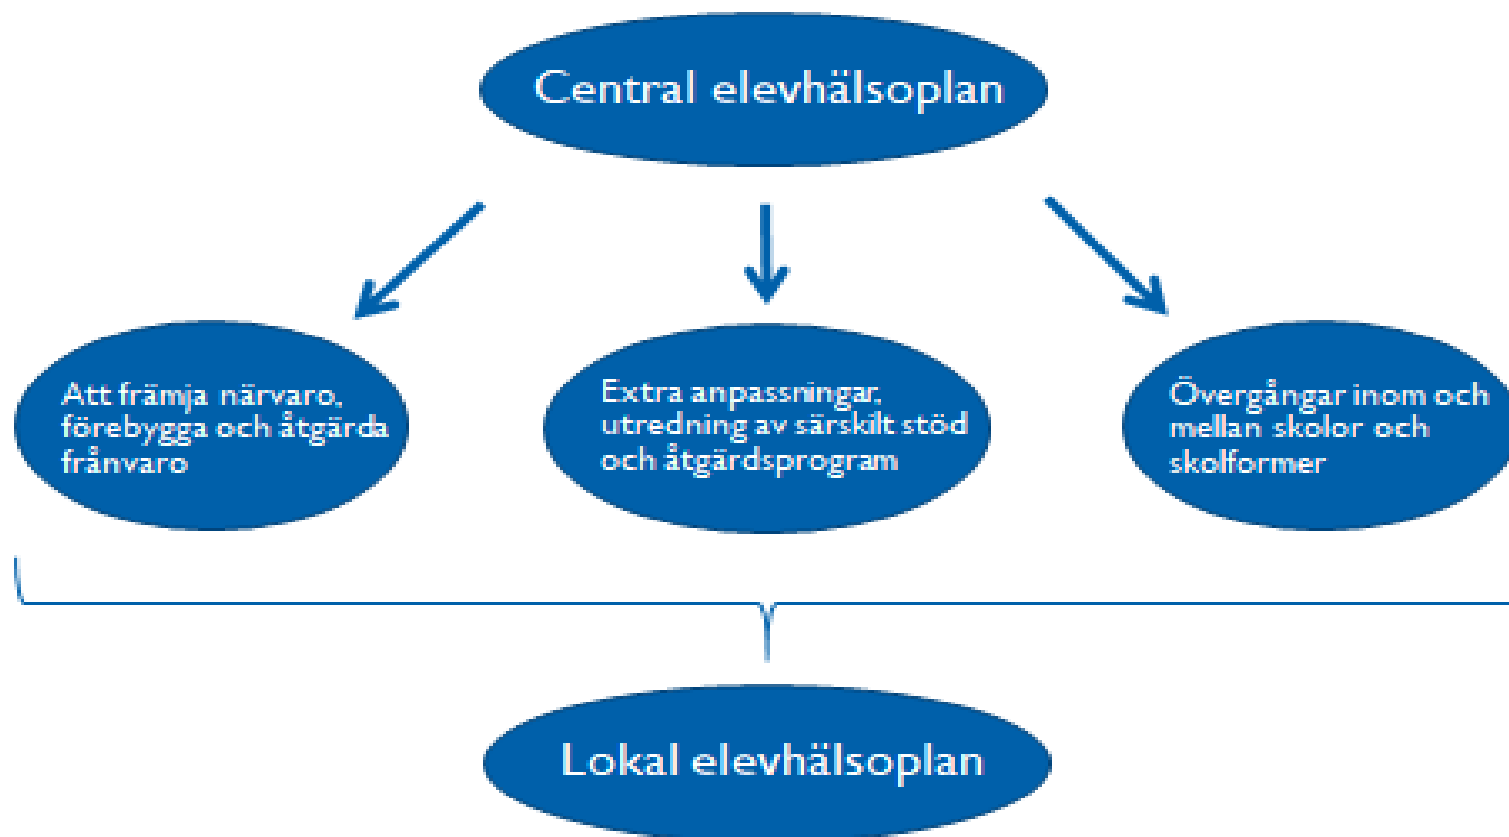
Central elevhälsoplan

Att främja närvaro, förebygga och åtgärda frånvaro

Extra anpassningar, utredning av särskilt stöd och åtgärdsprogram

Övergångar inom och mellan skolor och skolformer

Lokal elevhälsoplan